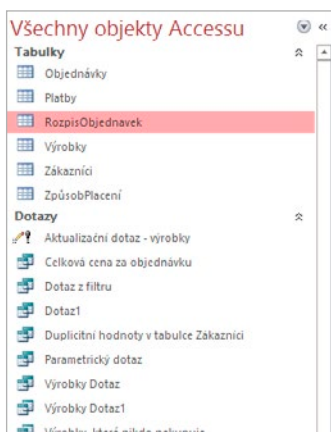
Všechny objekty Accessu
Tabulky
Objednávky
Platby
RozpisObjednavek
Výrobky
Zákazníci
ZpůsobPlacení
Dotazy
Aktualizační dotaz - výrobky
Celková cena za objednávku
Dotaz z filtru
Dotaz1
Duplicitní hodnoty v tabulce Zákazníci
Parametrický dotaz
Výrobky Dotaz
Výrobky Dotaz1
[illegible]